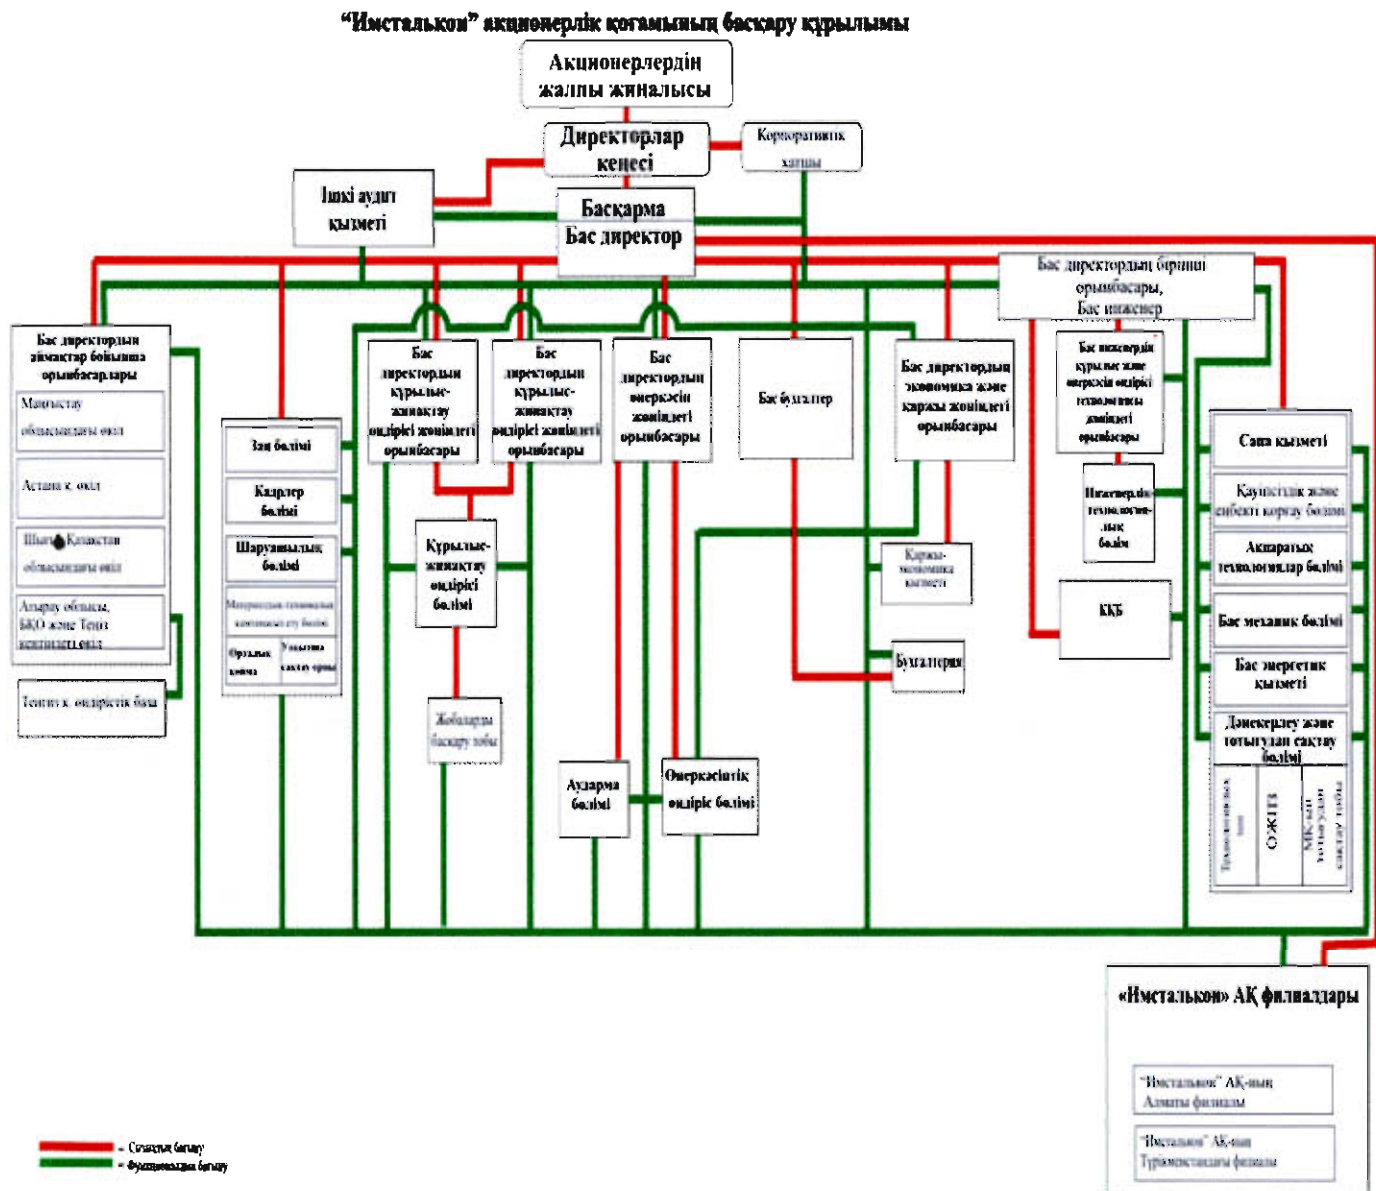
"Имсталькон" акционерлік қоғамының басқару құрылымы

Акционерлердің жалпы жиналысы

Директорлар кеңесі

Корпоративтік хатшы

Ішкі аудит қызметі

Басқарма
Бас директор

Бас директордың бірінші орынбасары, Бас инженер

Бас директордың аймақтар бойынша орынбасарлары

Маңғыстау облысындағы өкіл

Астана қ. өкіл

Шығыс Қазақстан облысындағы өкіл

Атырау облысы, БҚО және Теңіз кенішіндегі өкіл

Теңіз қ. өндірістік база

Заң бөлімі

Кадрлер бөлімі

Шаруашылық бөлімі

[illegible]

Орталық қойма

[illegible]

Бас директордың құрылыс-жинақтау өндірісі жөніндегі орынбасары

Бас директордың құрылыс-жинақтау өндірісі жөніндегі орынбасары

Бас директордың өнеркәсіп жөніндегі орынбасары

Бас бухгалтер

Бас директордың экономика және қаржы жөніндегі орынбасары

Бас инженердің құрылыс және өнеркәсіп өндірісі технологиясы жөніндегі орынбасары

Құрылыс-жинақтау өндірісі бөлімі

Жобаларды басқару тобы

Аударма бөлімі

Өнеркәсіптік өндіріс бөлімі

Қаржы-экономика қызметі

Бухгалтерия

Инженерлік-технология-лық бөлім

ККБ

Сапа қызметі

Қауіпсіздік және еңбекті қорғау бөлімі

Ақпараттық технологиялар бөлімі

Бас механик бөлімі

Бас энергетик қызметі

Дәнекерлеу және тотығудан сақтау бөлімі

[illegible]

ОЖІТЗ

МКып тотығудан сақтау тобы

«Имсталькон» АҚ филиалдары

"Имсталькон" АҚ-ның Алматы филиалы

"Имсталькон" АҚ-ның Түрікменстандағы филиалы

- Сызықтық басқару
- Функционалдық басқару